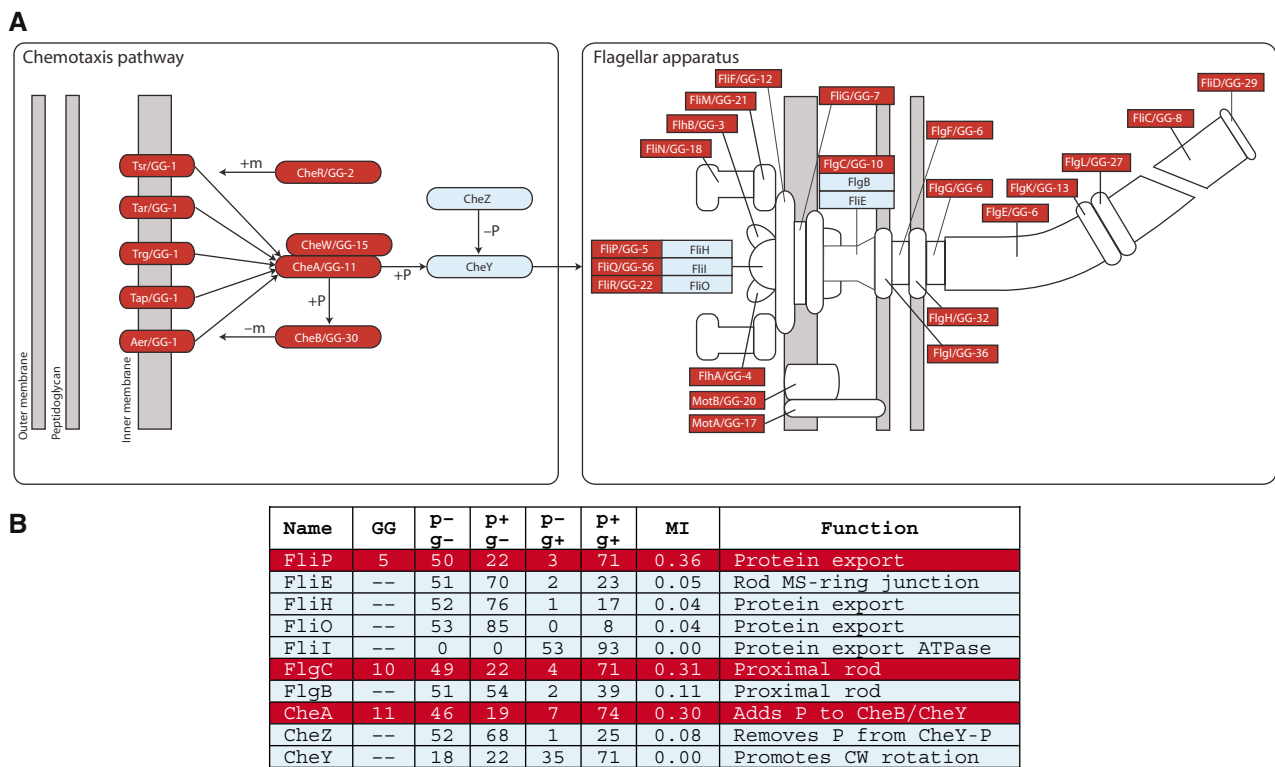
A

Chemotaxis pathway

Outer membrane
Peptidoglycan
Inner membrane

Tsr/GG-1
Tar/GG-1
Trg/GG-1
Tap/GG-1
Aer/GG-1
+m
CheR/GG-2
CheW/GG-15
CheA/GG-11
+P
CheB/GG-30
−m
CheZ
−P
+P
CheY

Flagellar apparatus

FliF/GG-12
FliM/GG-21
FlhB/GG-3
FliN/GG-18
FliG/GG-7
FlgC/GG-10
FlgB
FliE
FlgF/GG-6
FlgG/GG-6
FlgE/GG-6
FlgK/GG-13
FlgL/GG-27
FliC/GG-8
FliD/GG-29
FliP/GG-5
FliH
FliQ/GG-56
FliI
FliR/GG-22
FliO
FlgH/GG-32
FlgI/GG-36
FlhA/GG-4
MotB/GG-20
MotA/GG-17

B

| Name | GG | p- g- | p+ g- | p- g+ | p+ g+ | MI | Function |
|---|---|---|---|---|---|---|---|
| FliP | 5 | 50 | 22 | 3 | 71 | 0.36 | Protein export |
| FliE | -- | 51 | 70 | 2 | 23 | 0.05 | Rod MS-ring junction |
| FliH | -- | 52 | 76 | 1 | 17 | 0.04 | Protein export |
| FliO | -- | 53 | 85 | 0 | 8 | 0.04 | Protein export |
| FliI | -- | 0 | 0 | 53 | 93 | 0.00 | Protein export ATPase |
| FlgC | 10 | 49 | 22 | 4 | 71 | 0.31 | Proximal rod |
| FlgB | -- | 51 | 54 | 2 | 39 | 0.11 | Proximal rod |
| CheA | 11 | 46 | 19 | 7 | 74 | 0.30 | Adds P to CheB/CheY |
| CheZ | -- | 52 | 68 | 1 | 25 | 0.08 | Removes P from CheY-P |
| CheY | -- | 18 | 22 | 35 | 71 | 0.00 | Promotes CW rotation |